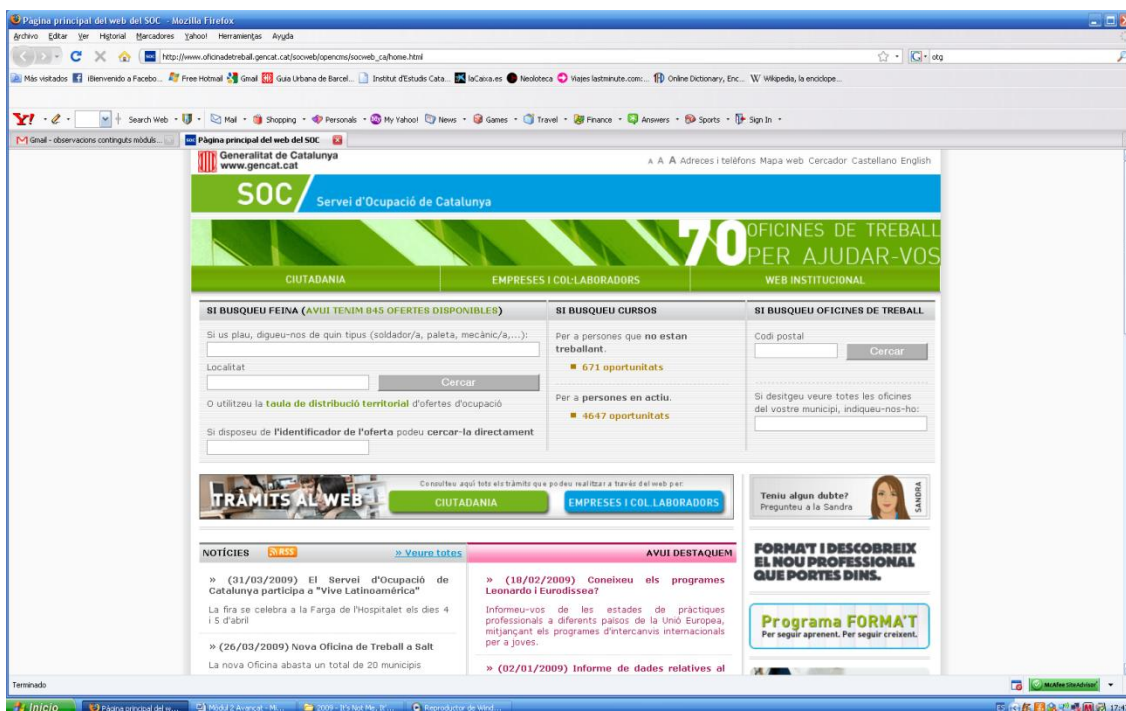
Pàgina principal del web del SOC - Mozilla Firefox
Archivo Editar Ver Historial Marcadores Yahoo! Herramientas Ayuda
http://www.oficinadetreball.gencat.cat/socweb/opencms/socweb_ca/home.html
otg
Más visitados ¡Bienvenido a Facebo... Free Hotmail Gmail Guia Urbana de Barcel... Institut d'Estudis Cata... laCaixa.es Neoloteca Viajes lastminute.com:... Online Dictionary, Enc... Wikipedia, la enciclope...
Search Web Mail Shopping Personals My Yahoo! News Games Travel Finance Answers Sports Sign In
Gmail - observacions continguts mòduls... Pàgina principal del web del SOC
Generalitat de Catalunya
www.gencat.cat
A A A Adreces i telèfons Mapa web Cercador Castellano English
SOC Servei d'Ocupació de Catalunya
70 OFICINES DE TREBALL PER AJUDAR-VOS
CIUTADANIA EMPRESES I COL·LABORADORS WEB INSTITUCIONAL
SI BUSQUEU FEINA (AVUI TENIM 845 OFERTES DISPONIBLES)
Si us plau, digueu-nos de quin tipus (soldador/a, paleta, mecànic/a,...):
Localitat
Cercar
O utilitzeu la taula de distribució territorial d'ofertes d'ocupació
Si disposeu de l'identificador de l'oferta podeu cercar-la directament
SI BUSQUEU CURSOS
Per a persones que no estan treballant.
671 oportunitats
Per a persones en actiu.
4647 oportunitats
SI BUSQUEU OFICINES DE TREBALL
Codi postal
Cercar
Si desitgeu veure totes les oficines del vostre municipi, indiqueu-nos-ho:
TRÀMITS AL WEB
Consulteu aquí tots els tràmits que podeu realitzar a través del web per:
CIUTADANIA EMPRESES I COL·LABORADORS
Teniu algun dubte? Pregunteu a la Sandra
SANDRA
NOTÍCIES RSS » Veure totes
» (31/03/2009) El Servei d'Ocupació de Catalunya participa a "Vive Latinoamérica"
La fira se celebra a la Farga de l'Hospitalet els dies 4 i 5 d'abril
» (26/03/2009) Nova Oficina de Treball a Salt
La nova Oficina abasta un total de 20 municipis
AVUI DESTAQUEM
» (18/02/2009) Coneixeu els programes Leonardo i Eurodissea?
Informeu-vos de les estades de pràctiques professionals a diferents països de la Unió Europea, mitjançant els programes d'intercanvis internacionals per a joves.
» (02/01/2009) Informe de dades relatives al
FORMA'T I DESCOBREIX EL NOU PROFESSIONAL QUE PORTES DINS.
Programa FORMA'T
Per seguir aprenent. Per seguir creixent.
Terminado
McAfee SiteAdvisor
Inicio Pàgina principal del w... Mòdul 2 Avançat - Mi... 2009 - It's Not Me, It'... Reproductor de Wind... 17:4